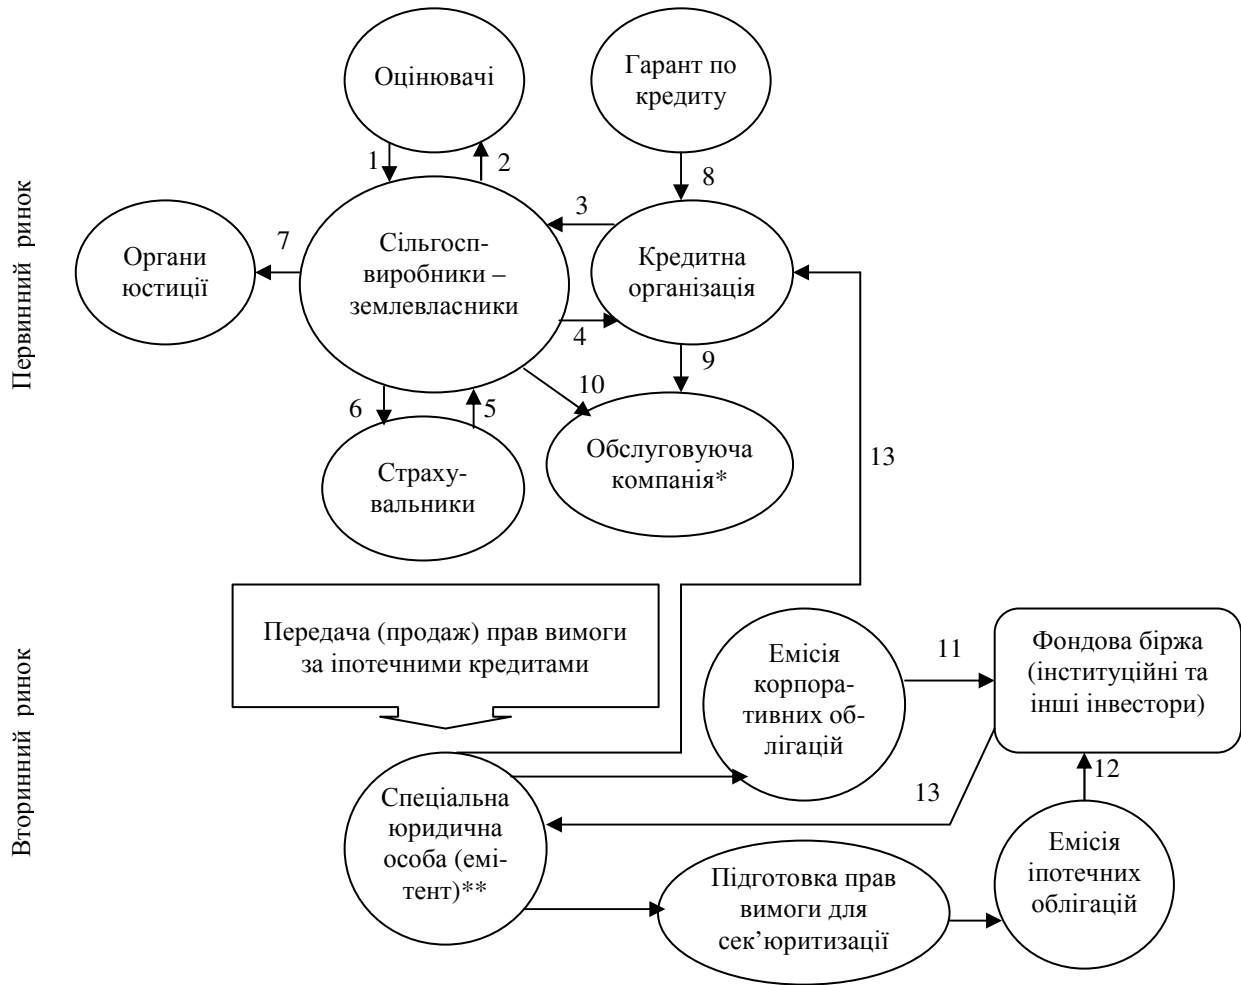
Первинний ринок

Оцінювачі

Гарант по кредиту

1

2

8

3

7

Органи юстиції

Сільгосп-виробники – землевласники

Кредитна організація

4

9

10

6

5

Страху-вальники

Обслуговуюча компанія*

13

Вторинний ринок

Передача (продаж) прав вимоги за іпотечними кредитами

Емісія корпора-тивних об-лігацій

11

Фондова біржа (інституційні та інші інвестори)

12

13

Спеціальна юридична особа (емі-тент)**

Підготовка прав вимоги для сек'юритизації

Емісія іпотечних облігацій